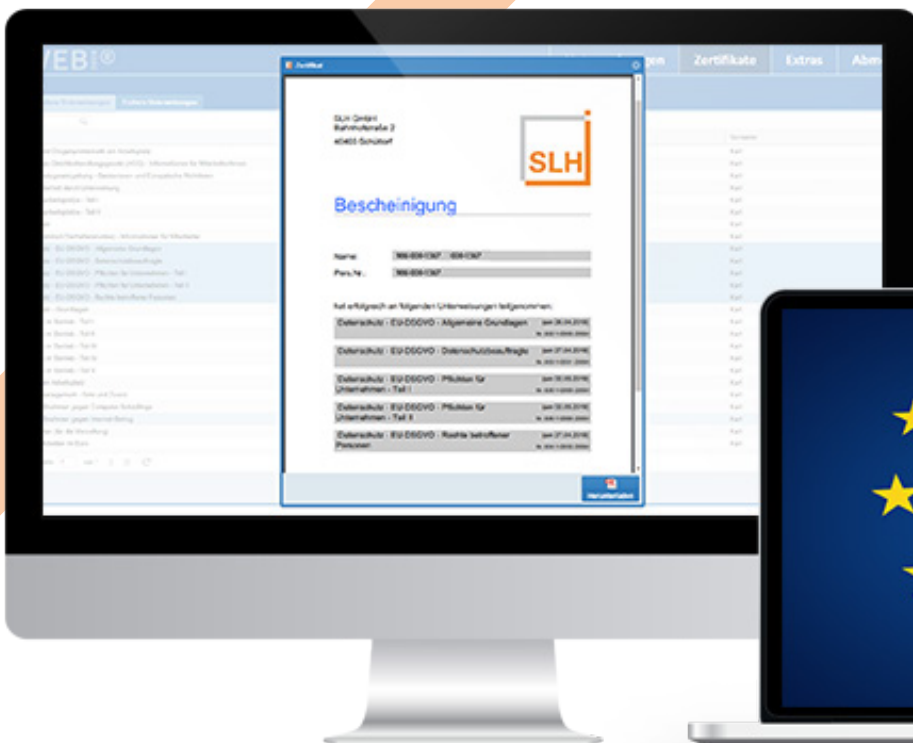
WEB

Zertifikat

gen

Zertifikate

Extras

Abm

SLH GmbH
Bahnhofstraße 2
40403 Schöttorf

SLH

Bescheinigung

Name:

Pers.Nr.:

hat erfolgreich an folgenden Unterweisungen teilgenommen:

Datenschutz - EU-DSGVO - Allgemeine Grundlagen

Datenschutz - EU-DSGVO - Datenschutzbeauftragte

Datenschutz - EU-DSGVO - Pflichten für Unternehmen - Teil I

Datenschutz - EU-DSGVO - Pflichten für Unternehmen - Teil II

Datenschutz - EU-DSGVO - Rechte betroffener Personen

Herunterladen